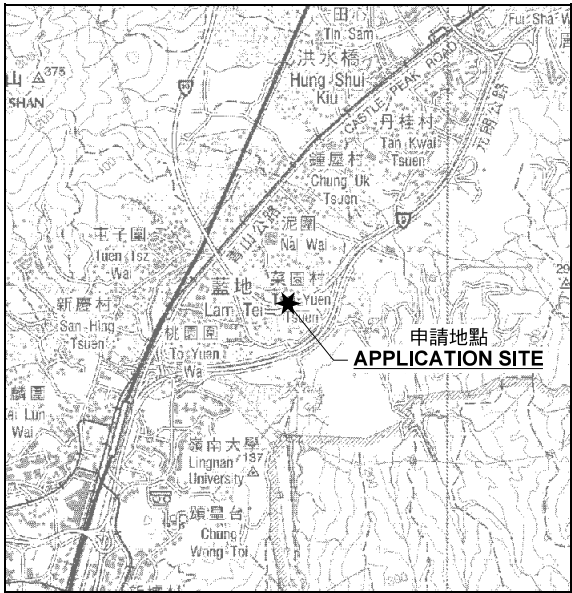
田
Tin Sam
Fu Sha W
洪水橋
Hung Shui Kiu
山 375
SHAN
CASTLE PEAK ROAD
丹桂村
Tan Kwai Tsuen
元朗公路
鍾屋村
Chung Uk Tsuen
青山公路
泥圍
Nai Wai
屯子圍
Tuen Tsz Wai
新慶村
San Hing Tsuen
藍地
Lam Tei
菜園村
Tsoi Yuen Tsuen
申請地點
APPLICATION SITE
桃園圍
To Yuen Wai
麒麟圍
Ki Lun Wai
嶺南大學
Lingnan University
137
頌皇台
Chung Wong Toi